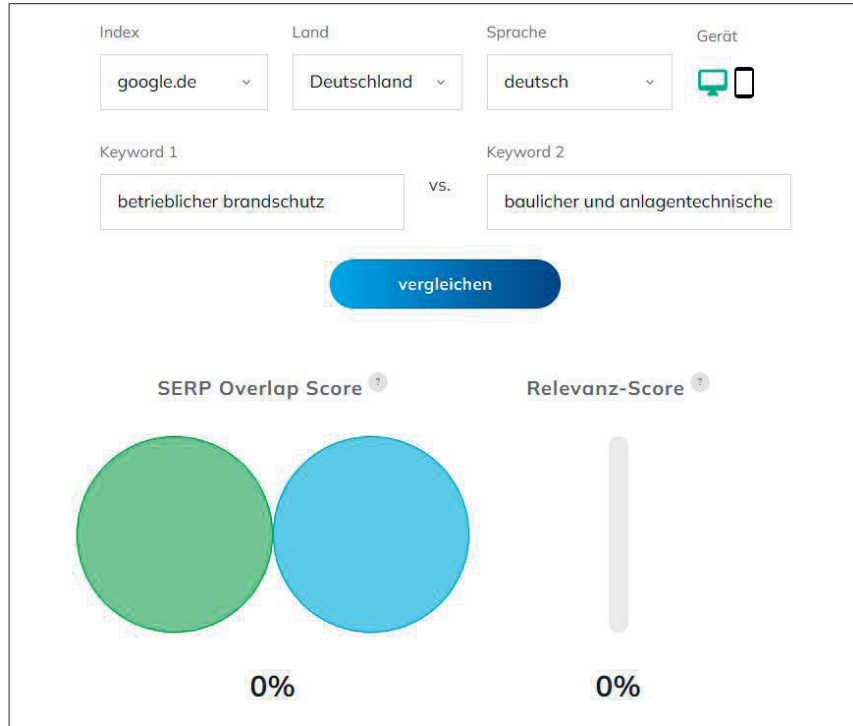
Index
google.de

Land
Deutschland

Sprache
deutsch

Gerät

Keyword 1
betrieblicher brandschutz

vs.

Keyword 2
baulicher und anlagentechnische

vergleichen

SERP Overlap Score ?

Relevanz-Score ?

0%

0%